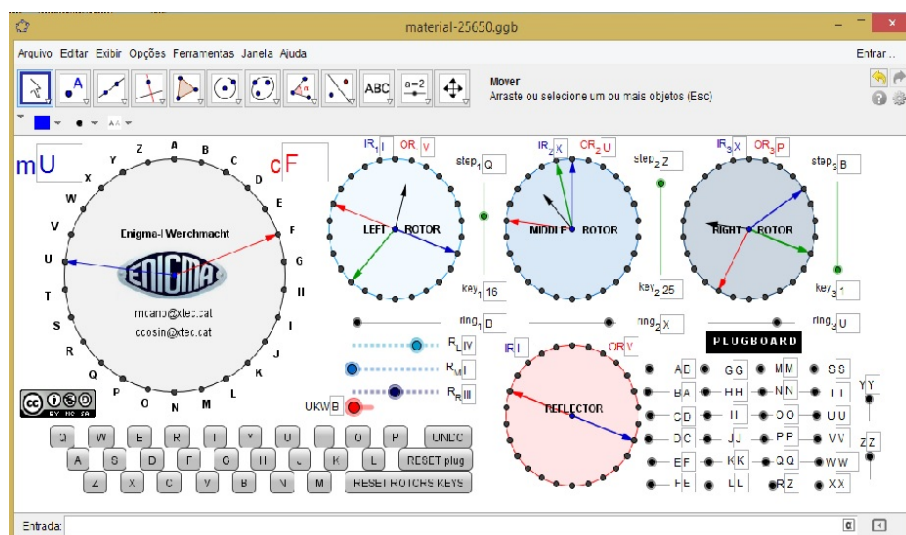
material-25650.ggb

Arquivo Editar Exibir Opções Ferramentas Janela Ajuda

Entrar...

Mover
Arraste ou selecione um ou mais objetos (Esc)

ABC

a=2

mU

cF

A B C D E F G H I J K L M N O P Q R S T U V W X Y Z

Enigma-I Werchmacht

ENIGMA

mcano@xtec.cat
ccosin@xtec.cat

IR$_1$ I OR V

step$_1$ Q

LEFT ROTOR

key$_1$ 16

ring$_1$ D

IR$_2$ X CR$_2$ U

step$_2$ Z

MIDDLE ROTOR

key$_2$ 25

ring$_2$ X

IR$_3$ X OR$_3$ P

step$_3$ B

RIGHT ROTOR

key$_3$ 1

ring$_3$ U

PLUGBOARD

R$_L$ IV

R$_M$ I

R$_R$ III

UKW B

IR I OR Y

REFLECTOR

| AD | GG | MM | SS |
|---|---|---|---|
| BA | HH | NN | TT |
| CD | II | OO | UU |
| DC | JJ | PF | VV |
| EF | KK | QQ | WW |
| FE | LL | RZ | XX |

YY

ZZ

Q W E R T Y U I O P UNDO

A S D F G H J K L RESET plug

Z X C V B N M RESET ROTORS KEYS

Entrada: